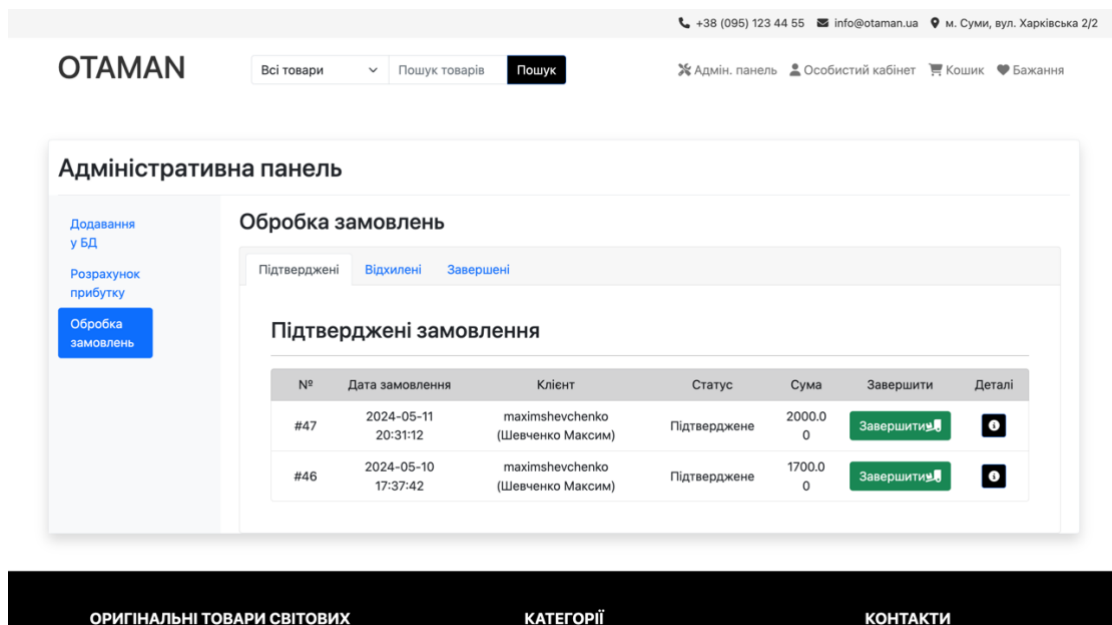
+38 (095) 123 44 55 info@otaman.ua м. Суми, вул. Харківська 2/2

OTAMAN

Всі товари Пошук товарів Пошук

Адмін. панель Особистий кабінет Кошик Бажання

Адміністративна панель

Додавання у БД

Розрахунок прибутку

Обробка замовлень

Обробка замовлень

Підтверджені Відхилені Завершені

Підтверджені замовлення

| № | Дата замовлення | Клієнт | Статус | Сума | Завершити | Деталі |
|---|---|---|---|---|---|---|
| #47 | 2024-05-11 20:31:12 | maximshevchenko (Шевченко Максим) | Підтверджене | 2000.00 | Завершити | |
| #46 | 2024-05-10 17:37:42 | maximshevchenko (Шевченко Максим) | Підтверджене | 1700.00 | Завершити | |

ОРИГІНАЛЬНІ ТОВАРИ СВІТОВИХ

КАТЕГОРІЇ

КОНТАКТИ